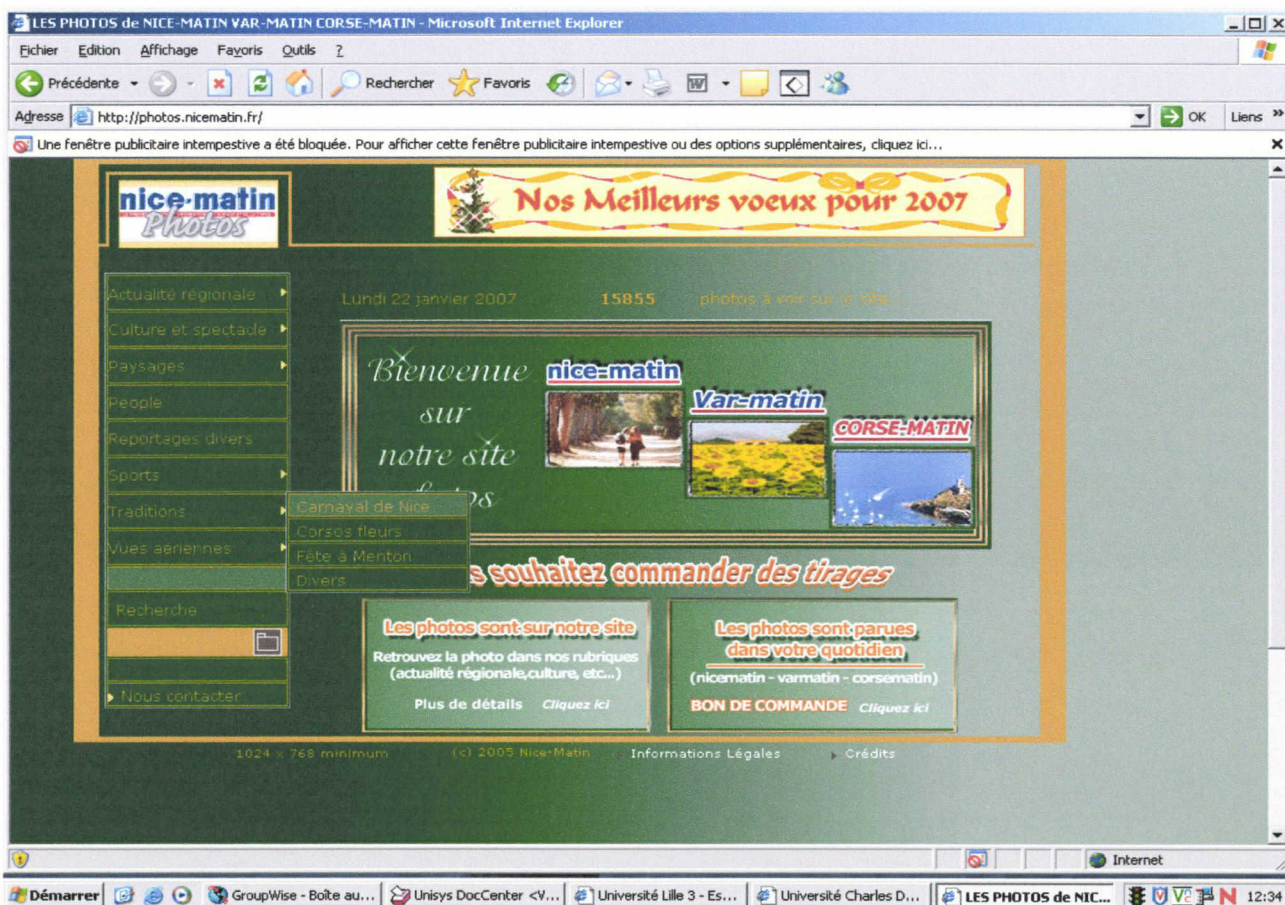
LES PHOTOS de NICE-MATIN VAR-MATIN CORSE-MATIN - Microsoft Internet Explorer

Fichier Edition Affichage Favoris Outils ?

Précédente Rechercher Favoris

Adresse http://photos.nicematin.fr/ OK Liens »

Une fenêtre publicitaire intempestive a été bloquée. Pour afficher cette fenêtre publicitaire intempestive ou des options supplémentaires, cliquez ici...

nice-matin Photos

Nos Meilleurs voeux pour 2007

Actualité régionale
Culture et spectacle
Paysages
People
Reportages divers
Sports
Traditions
Vues aériennes

Carnaval de Nice
Corsos fleurs
Fête à Menton
Divers

Recherche

Nous contacter

Lundi 22 janvier 2007 15855 photos à voir sur le site

Bienvenue sur notre site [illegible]

nice-matin
Var-matin
CORSE-MATIN

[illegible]s souhaitez commander des tirages

Les photos sont sur notre site
Retrouvez la photo dans nos rubriques (actualité régionale,culture, etc...)
Plus de détails Cliquez ici

Les photos sont parues dans votre quotidien
(nicematin - varmatin - corsematin)
BON DE COMMANDE Cliquez ici

1024 x 768 minimum (c) 2005 Nice-Matin Informations Légales Crédits

Internet

Démarrer GroupWise - Boîte au... Unisys DocCenter <V... Université Lille 3 - Es... Université Charles D... LES PHOTOS de NIC... 12:34